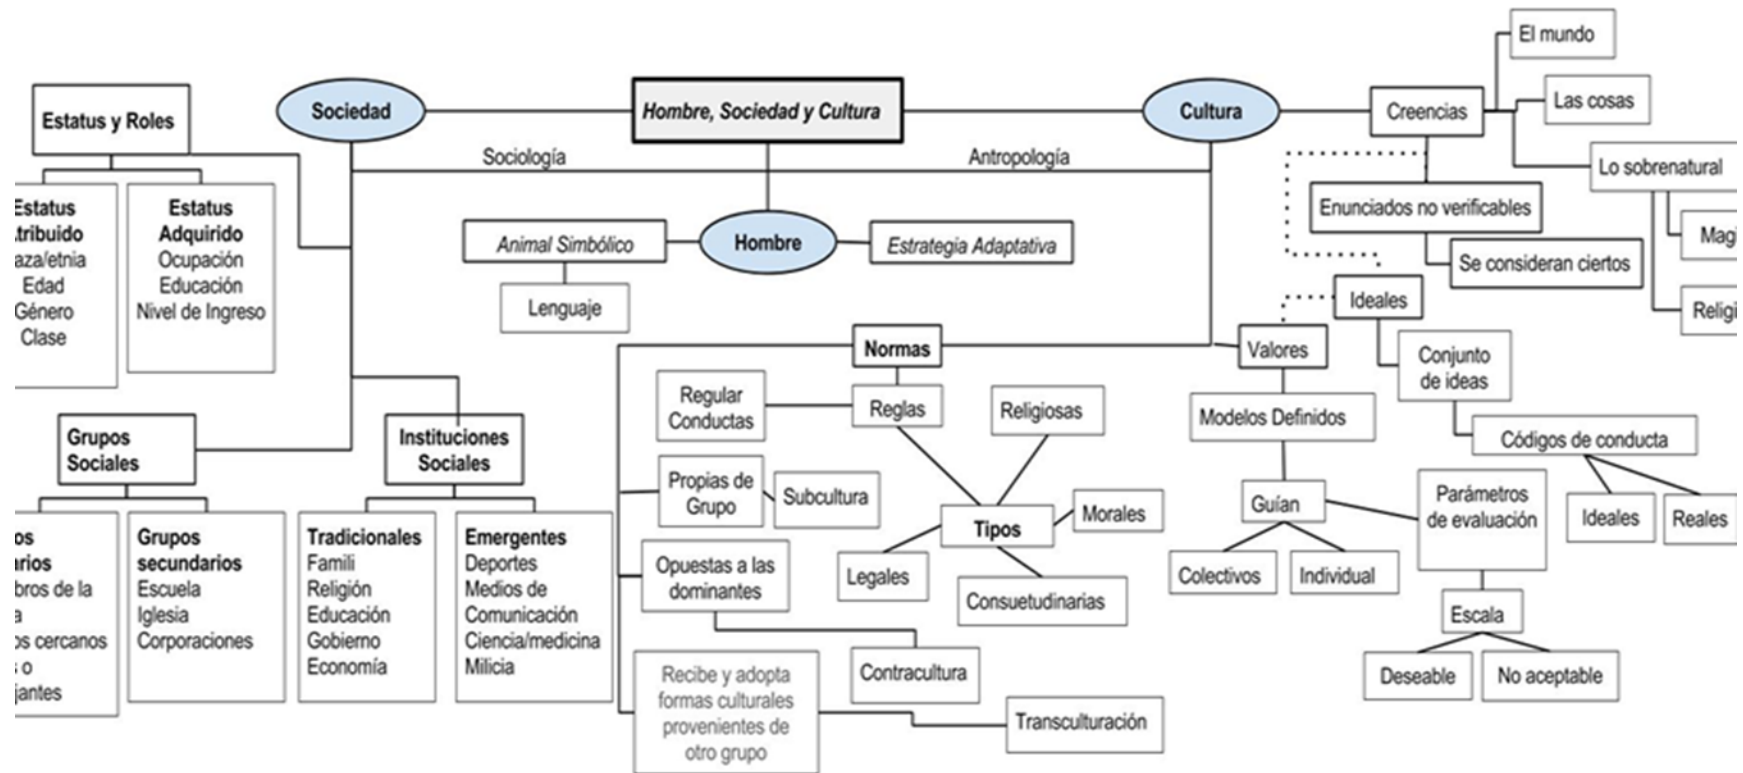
Hombre, Sociedad y Cultura

Sociedad

Cultura

Sociología

Antropología

Hombre

Animal Simbólico

Estrategia Adaptativa

Lenguaje

Estatus y Roles

Estatus
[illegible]tribuido
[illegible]aza/etnia
Edad
Género
Clase

Estatus
Adquirido
Ocupación
Educación
Nivel de Ingreso

Grupos
Sociales

Instituciones
Sociales

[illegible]os
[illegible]arios
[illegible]bros de la
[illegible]a
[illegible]os cercanos
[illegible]s o
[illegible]jantes

Grupos
secundarios
Escuela
Iglesia
Corporaciones

Tradicionales
Famili
Religión
Educación
Gobierno
Economía

Emergentes
Deportes
Medios de
Comunicación
Ciencia/medicina
Milicia

Normas

Regular
Conductas

Reglas

Religiosas

Propias de
Grupo

Subcultura

Tipos

Morales

Legales

Consuetudinarias

Opuestas a las
dominantes

Contracultura

Recibe y adopta
formas culturales
provenientes de
otro grupo

Transculturación

Creencias

El mundo

Las cosas

Lo sobrenatural

Magi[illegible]

Religi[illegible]

Enunciados no verificables

Se consideran ciertos

Ideales

Valores

Conjunto
de ideas

Códigos de conducta

Ideales

Reales

Modelos Definidos

Guían

Colectivos

Individual

Parámetros
de evaluación

Escala

Deseable

No aceptable